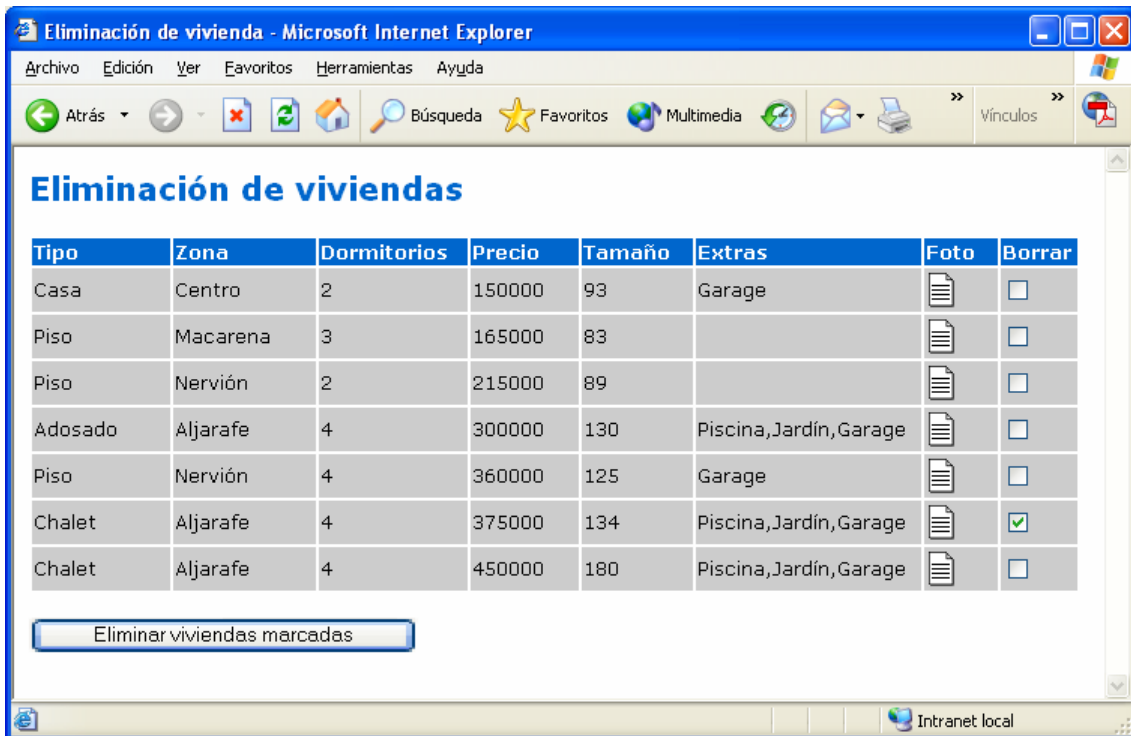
Eliminación de vivienda - Microsoft Internet Explorer

Archivo Edición Ver Favoritos Herramientas Ayuda

Atrás Búsqueda Favoritos Multimedia Vínculos

Eliminación de viviendas

| Tipo | Zona | Dormitorios | Precio | Tamaño | Extras | Foto | Borrar |
|---|---|---|---|---|---|---|---|
| Casa | Centro | 2 | 150000 | 93 | Garage | | ☐ |
| Piso | Macarena | 3 | 165000 | 83 | | | ☐ |
| Piso | Nervión | 2 | 215000 | 89 | | | ☐ |
| Adosado | Aljarafe | 4 | 300000 | 130 | Piscina,Jardín,Garage | | ☐ |
| Piso | Nervión | 4 | 360000 | 125 | Garage | | ☐ |
| Chalet | Aljarafe | 4 | 375000 | 134 | Piscina,Jardín,Garage | | ☑ |
| Chalet | Aljarafe | 4 | 450000 | 180 | Piscina,Jardín,Garage | | ☐ |

Eliminar viviendas marcadas

Intranet local